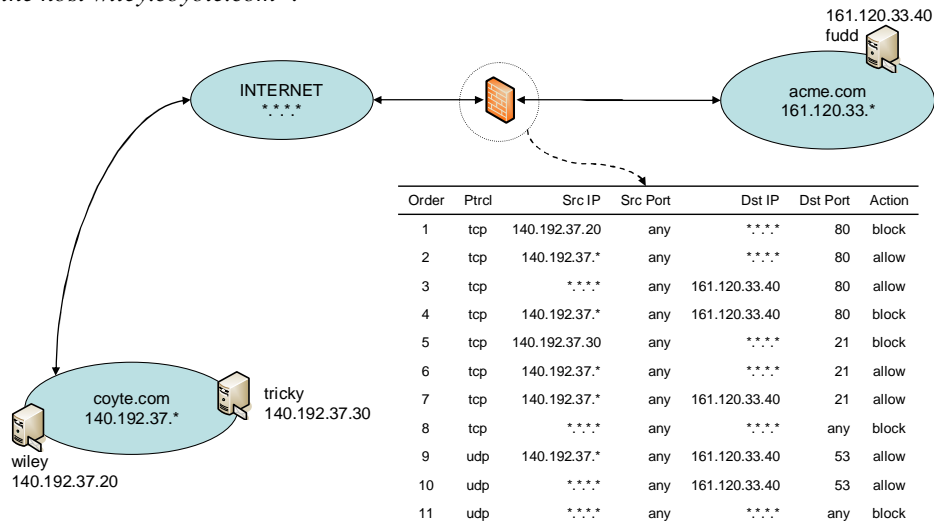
the host wiley.coyote.com"?

161.120.33.40
fudd

INTERNET
*.*.*.*

acme.com
161.120.33.*

| Order | Ptrcl | Src IP | Src Port | Dst IP | Dst Port | Action |
|---|---|---|---|---|---|---|
| 1 | tcp | 140.192.37.20 | any | *.*.*.* | 80 | block |
| 2 | tcp | 140.192.37.* | any | *.*.*.* | 80 | allow |
| 3 | tcp | *.*.*.* | any | 161.120.33.40 | 80 | allow |
| 4 | tcp | 140.192.37.* | any | 161.120.33.40 | 80 | block |
| 5 | tcp | 140.192.37.30 | any | *.*.*.* | 21 | block |
| 6 | tcp | 140.192.37.* | any | *.*.*.* | 21 | allow |
| 7 | tcp | 140.192.37.* | any | 161.120.33.40 | 21 | allow |
| 8 | tcp | *.*.*.* | any | *.*.*.* | any | block |
| 9 | udp | 140.192.37.* | any | 161.120.33.40 | 53 | allow |
| 10 | udp | *.*.*.* | any | 161.120.33.40 | 53 | allow |
| 11 | udp | *.*.*.* | any | *.*.*.* | any | block |

coyte.com
140.192.37.*

tricky
140.192.37.30

wiley
140.192.37.20